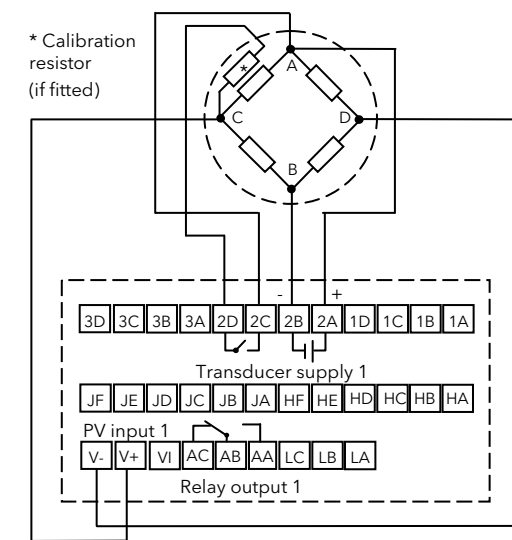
* Calibration resistor (if fitted)

*
A
C
D
B

-
+

3D 3C 3B 3A 2D 2C 2B 2A 1D 1C 1B 1A

Transducer supply 1

JF JE JD JC JB JA HF HE HD HC HB HA

PV input 1

V- V+ VI AC AB AA LC LB LA

Relay output 1